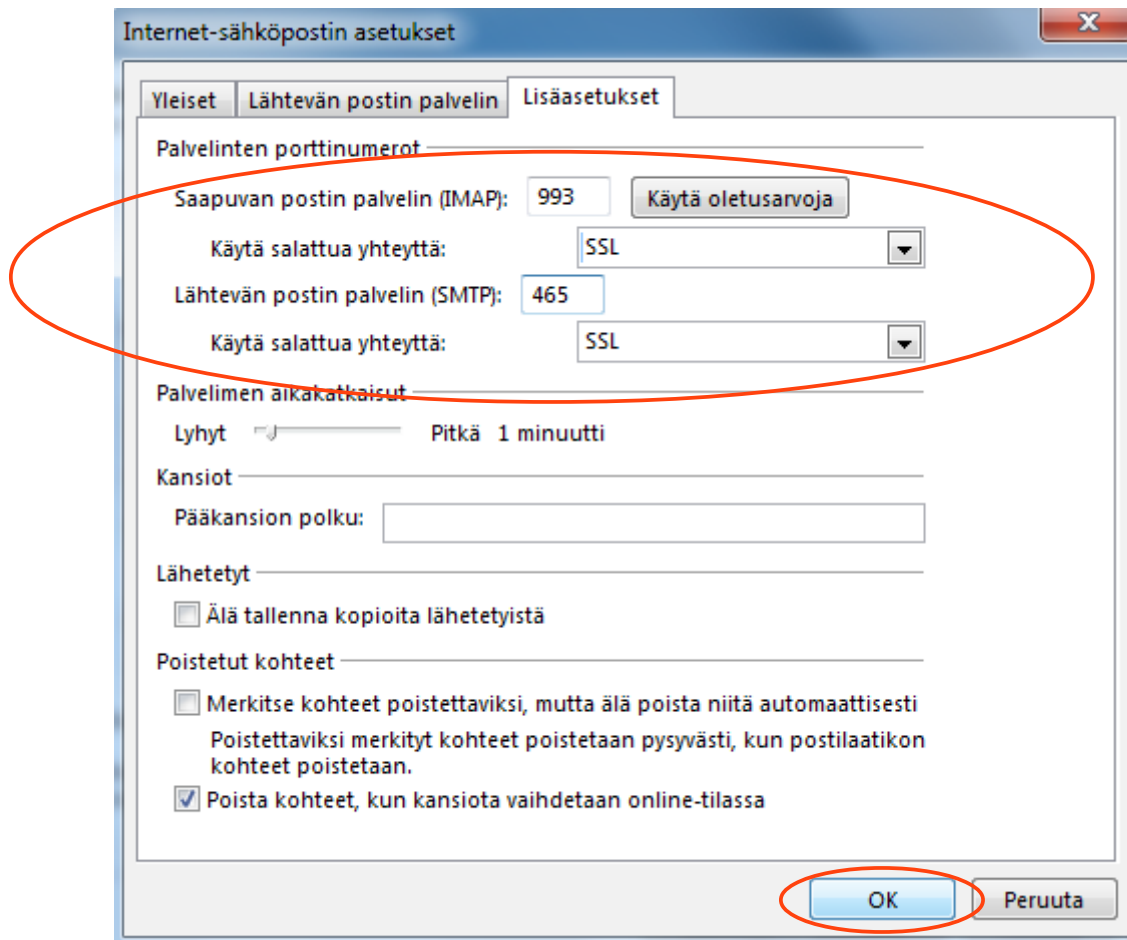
Internet-sähköpostin asetukset

Yleiset | Lähtevän postin palvelin | Lisäasetukset

Palvelinten porttinumerot

Saapuvan postin palvelin (IMAP): 993 Käytä oletusarvoja

Käytä salattua yhteyttä: SSL

Lähtevän postin palvelin (SMTP): 465

Käytä salattua yhteyttä: SSL

Palvelimen aikakatkaisut

Lyhyt Pitkä 1 minuutti

Kansiot

Pääkansion polku:

Lähetetyt

Älä tallenna kopioita lähetetyistä

Poistetut kohteet

Merkitse kohteet poistettaviksi, mutta älä poista niitä automaattisesti

Poistettaviksi merkityt kohteet poistetaan pysyvästi, kun postilaatikon kohteet poistetaan.

Poista kohteet, kun kansiota vaihdetaan online-tilassa

OK Peruuta